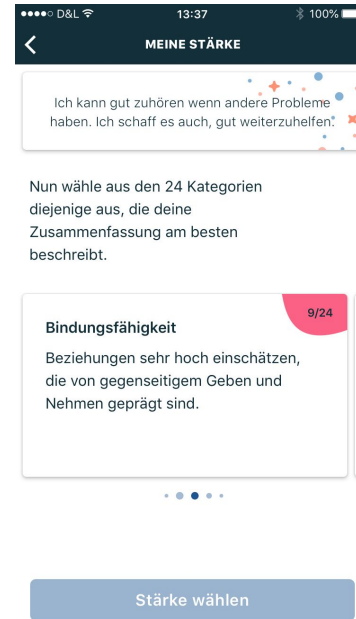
●●●●○ D&L 13:37 100%

MEINE STÄRKE

Ich kann gut zuhören wenn andere Probleme haben. Ich schaff es auch, gut weiterzuhelfen.

Nun wähle aus den 24 Kategorien diejenige aus, die deine Zusammenfassung am besten beschreibt.

9/24

Bindungsfähigkeit

Beziehungen sehr hoch einschätzen, die von gegenseitigem Geben und Nehmen geprägt sind.

Stärke wählen